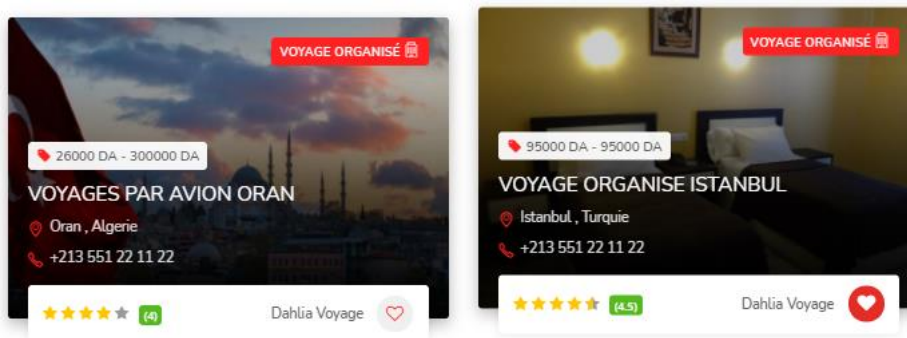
VOYAGE ORGANISÉ

26000 DA - 300000 DA

VOYAGES PAR AVION ORAN

Oran , Algerie

+213 551 22 11 22

(4)

Dahlia Voyage

VOYAGE ORGANISÉ

95000 DA - 95000 DA

VOYAGE ORGANISE ISTANBUL

Istanbul , Turquie

+213 551 22 11 22

(4.5)

Dahlia Voyage